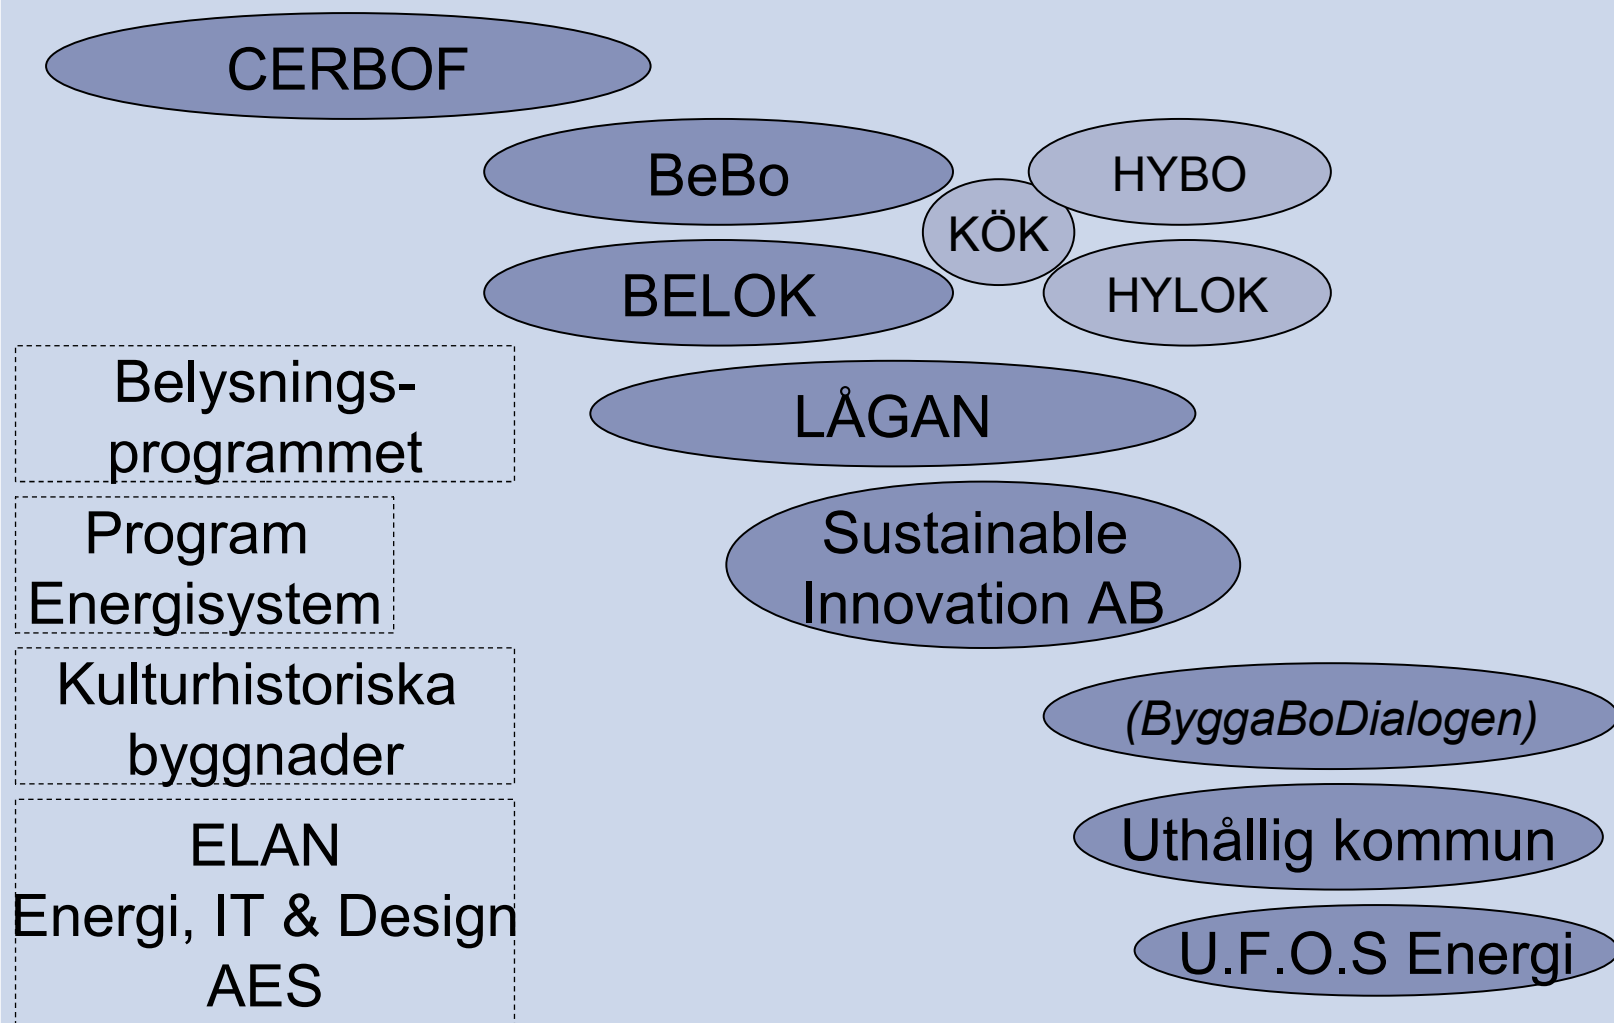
CERBOF

BeBo

KÖK

HYBO

BELOK

HYLOK

Belysningsprogrammet

LÅGAN

Program Energisystem

Sustainable Innovation AB

Kulturhistoriska byggnader

(ByggaBoDialogen)

ELAN
Energi, IT & Design
AES

Uthållig kommun

U.F.O.S Energi